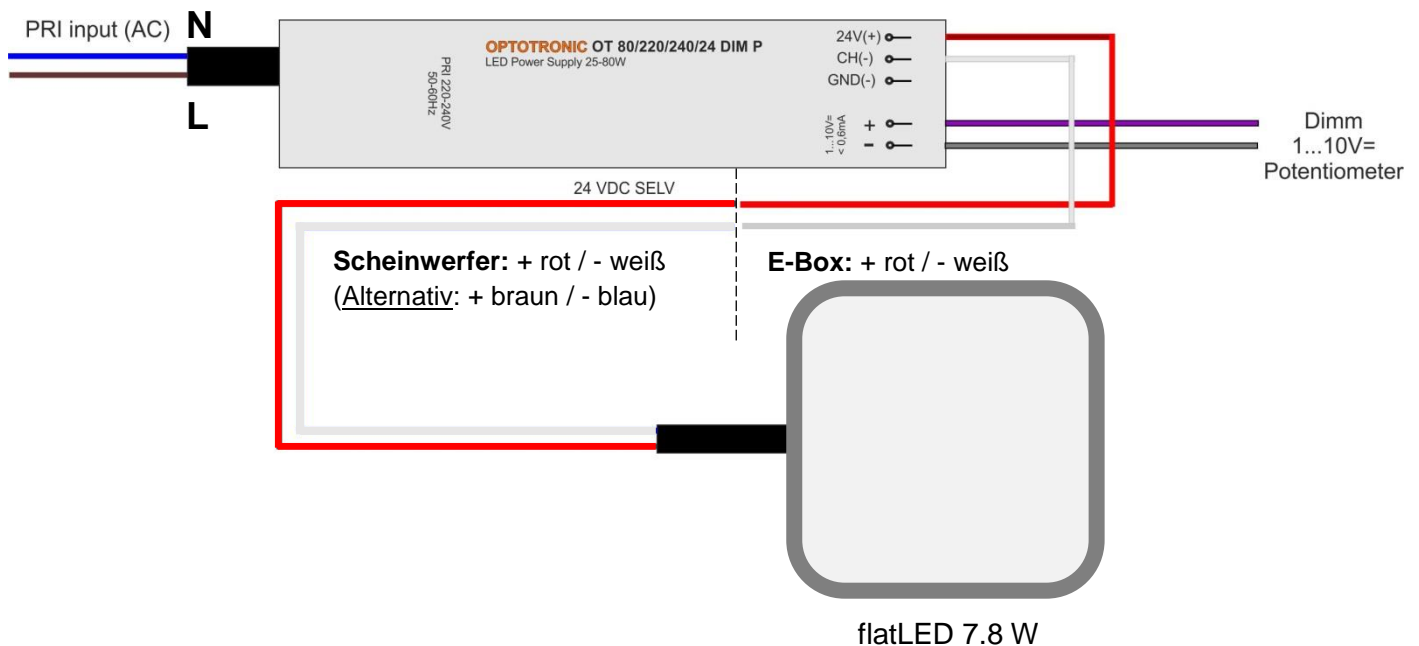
PRI input (AC) N

L

OPTOTRONIC OT 80/220/240/24 DIM P
LED Power Supply 25-80W

PRI 220-240V
50-60Hz

24V(+)
CH(-)
GND(-)

1...10V=
< 0,6mA
+
-

Dimm
1...10V=
Potentiometer

24 VDC SELV

**Scheinwerfer:** + rot / - weiß
(Alternativ: + braun / - blau)

**E-Box:** + rot / - weiß

flatLED 7.8 W